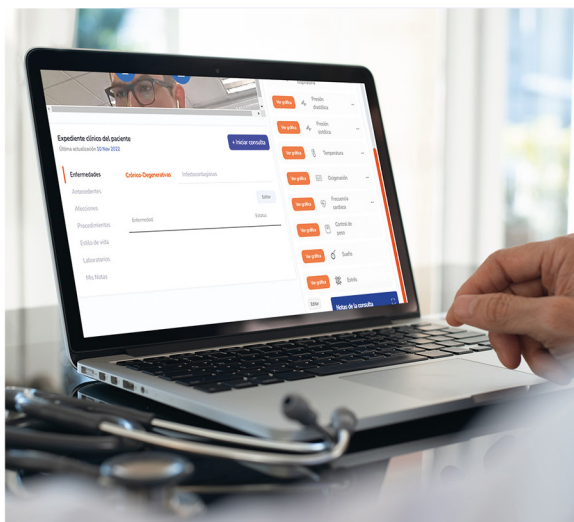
Expediente clínico del paciente

Última actualización 10 Nov 2022

+ Iniciar consulta

Enfermedades

Antecedentes

Mediciones

Procedimientos

Estilo de vida

Laboratorios

Mis Notas

Crónico-Degenerativas

Infectocontagiosas

Enfermedad

Estatus

Ver gráfica

Presión diastólica

Ver gráfica

Presión sistólica

Ver gráfica

Temperatura

Ver gráfica

Oxigenación

Ver gráfica

Frecuencia cardiaca

Ver gráfica

Control de peso

Ver gráfica

Sueño

Ver gráfica

Notas de la consulta